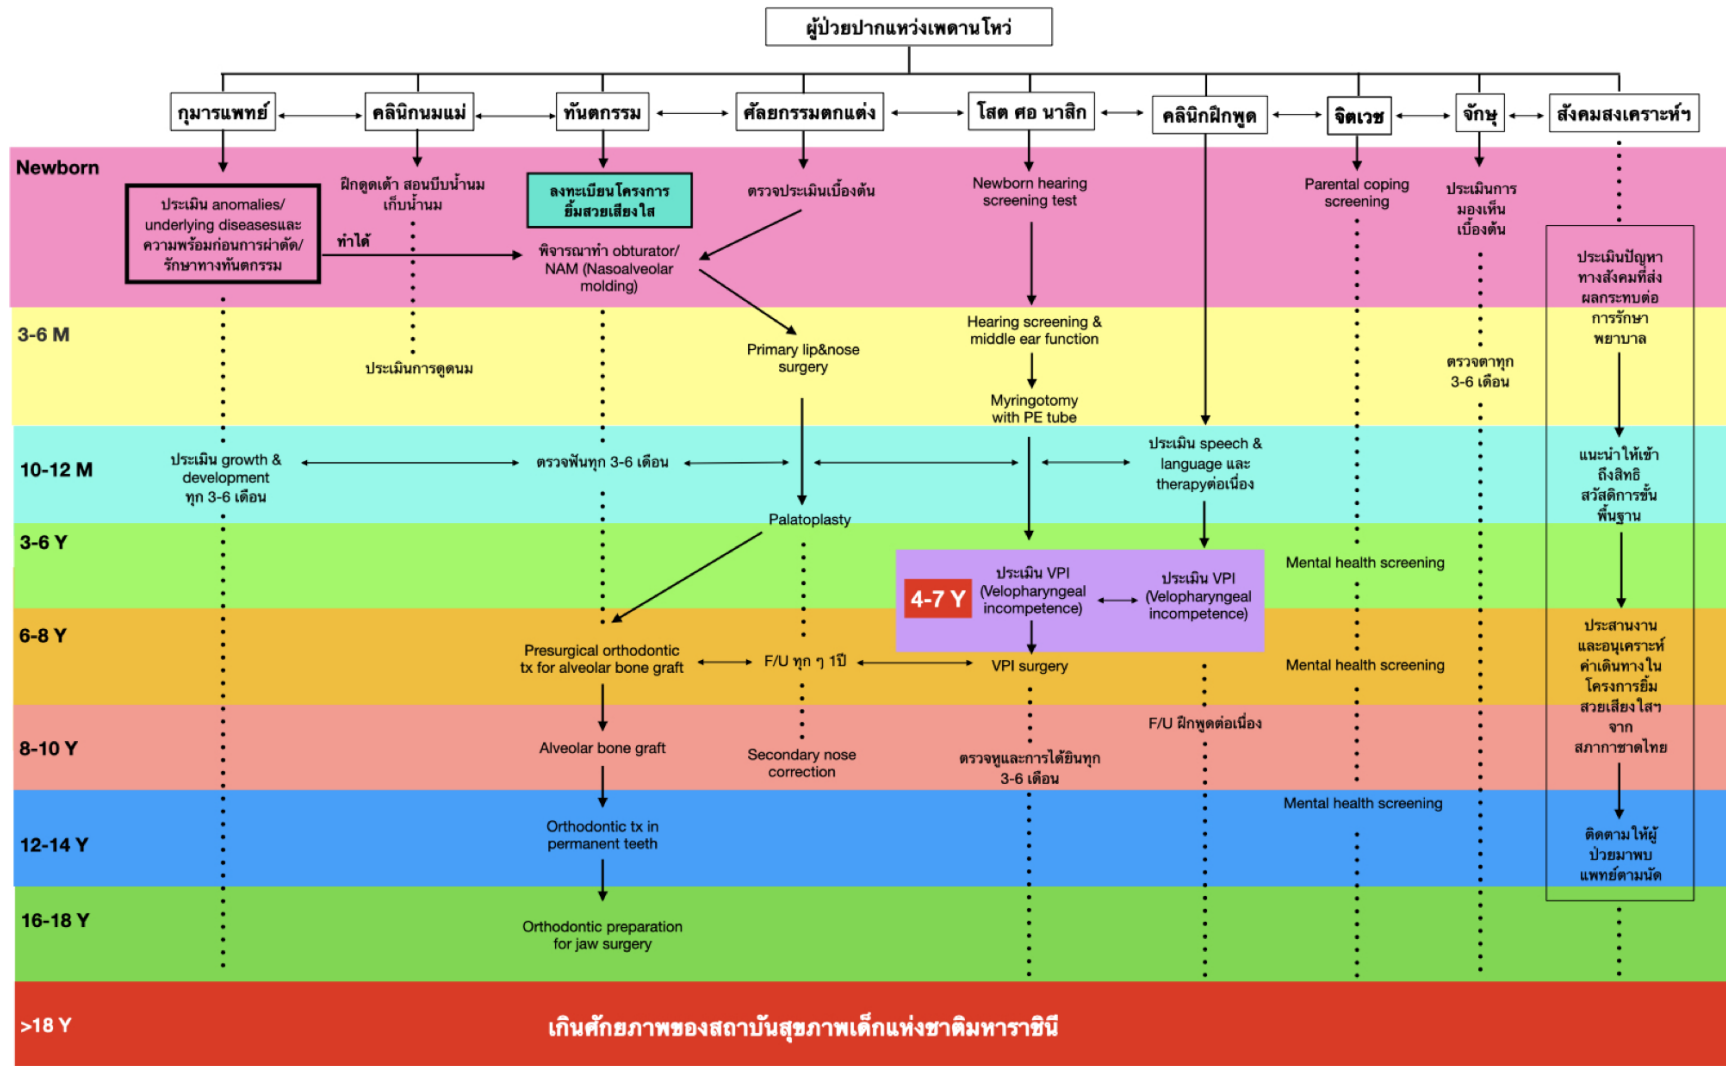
ผู้ป่วยปากแหว่งเพดานโหว่

กุมารแพทย์ คลินิกนมแม่ ทันตกรรม ศัลยกรรมตกแต่ง โสต ศอ นาสิก คลินิกฝึกพูด จิตเวช จักษุ สังคมสงเคราะห์ฯ

Newborn

ประเมิน anomalies/ underlying diseasesและ ความพร้อมก่อนการผ่าตัด/ รักษาทางทันตกรรม

ฝึกดูดเต้า สอนบีบน้ำนม เก็บน้ำนม

ทำได้

ลงทะเบียนโครงการ ยิ้มสวยเสียงใส

พิจารณาทำ obturator/ NAM (Nasoalveolar molding)

ตรวจประเมินเบื้องต้น

Newborn hearing screening test

Parental coping screening

ประเมินการ มองเห็น เบื้องต้น

ประเมินปัญหา ทางสังคมที่ส่ง ผลกระทบต่อ การรักษา พยาบาล

3-6 M

ประเมินการดูดนม

Primary lip&nose surgery

Hearing screening & middle ear function

Myringotomy with PE tube

ตรวจตาทุก 3-6 เดือน

10-12 M

ประเมิน growth & development ทุก 3-6 เดือน

ตรวจฟันทุก 3-6 เดือน

ประเมิน speech & language และ therapyต่อเนื่อง

แนะนำให้เข้า ถึงสิทธิ สวัสดิการขั้น พื้นฐาน

Palatoplasty

3-6 Y

4-7 Y

ประเมิน VPI (Velopharyngeal incompetence)

ประเมิน VPI (Velopharyngeal incompetence)

Mental health screening

6-8 Y

Presurgical orthodontic tx for alveolar bone graft

F/U ทุก ๆ 1ปี

VPI surgery

Mental health screening

ประสานงาน และอนุเคราะห์ ดำเนินทางใน โครงการยิ้ม สวยเสียงใสฯ จาก สภากาชาดไทย

8-10 Y

Alveolar bone graft

Secondary nose correction

ตรวจหูและการได้ยินทุก 3-6 เดือน

F/U ฝึกพูดต่อเนื่อง

12-14 Y

Orthodontic tx in permanent teeth

Mental health screening

ติดตามให้ผู้ ป่วยมาพบ แพทย์ตามนัด

16-18 Y

Orthodontic preparation for jaw surgery

>18 Y

เกินศักยภาพของสถาบันสุขภาพเด็กแห่งชาติมหาราชินี